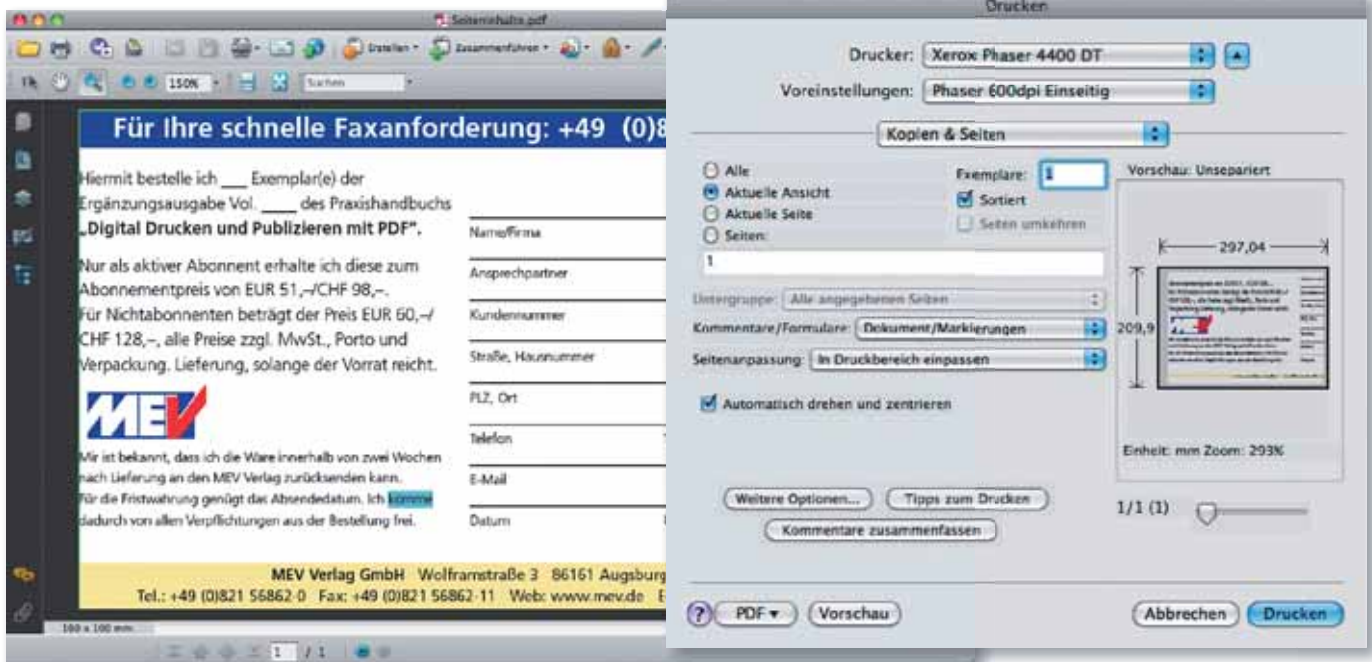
Seiteninhalte.pdf

Erstellen · Zusammenführen ·

150% · Suchen

Für Ihre schnelle Faxanforderung: +49 (0)8

Hiermit bestelle ich ___ Exemplar(e) der Ergänzungsausgabe Vol. ____ des Praxishandbuchs „Digital Drucken und Publizieren mit PDF".

Nur als aktiver Abonnent erhalte ich diese zum Abonnementpreis von EUR 51,–/CHF 98,–. Für Nichtabonnenten beträgt der Preis EUR 60,–/ CHF 128,–, alle Preise zzgl. MwSt., Porto und Verpackung. Lieferung, solange der Vorrat reicht.

MEV

Mir ist bekannt, dass ich die Ware innerhalb von zwei Wochen nach Lieferung an den MEV Verlag zurücksenden kann. Für die Fristwahrung genügt das Absendedatum. Ich komme dadurch von allen Verpflichtungen aus der Bestellung frei.

Name/Firma

Ansprechpartner

Kundennummer

Straße, Hausnummer

PLZ, Ort

Telefon

E-Mail

Datum

MEV Verlag GmbH Wolframstraße 3 86161 Augsburg
Tel.: +49 (0)821 56862-0 Fax: +49 (0)821 56862-11 Web: www.mev.de

160 x 100 mm

1 / 1

Drucken

Drucker: Xerox Phaser 4400 DT

Voreinstellungen: Phaser 600dpi Einseitig

Kopien & Seiten

Alle
Aktuelle Ansicht
Aktuelle Seite
Seiten:

Exemplare: 1
Sortiert
Seiten umkehren

1

Untergruppe: Alle angegebenen Seiten

Kommentare/Formulare: Dokument/Markierungen

Seitenanpassung: In Druckbereich einpassen

Automatisch drehen und zentrieren

Vorschau: Unsepariert

297,04

209,9

Einheit: mm Zoom: 293%

1/1 (1)

Weitere Optionen...

Tipps zum Drucken

Kommentare zusammenfassen

?

PDF ▾

Vorschau

Abbrechen

Drucken